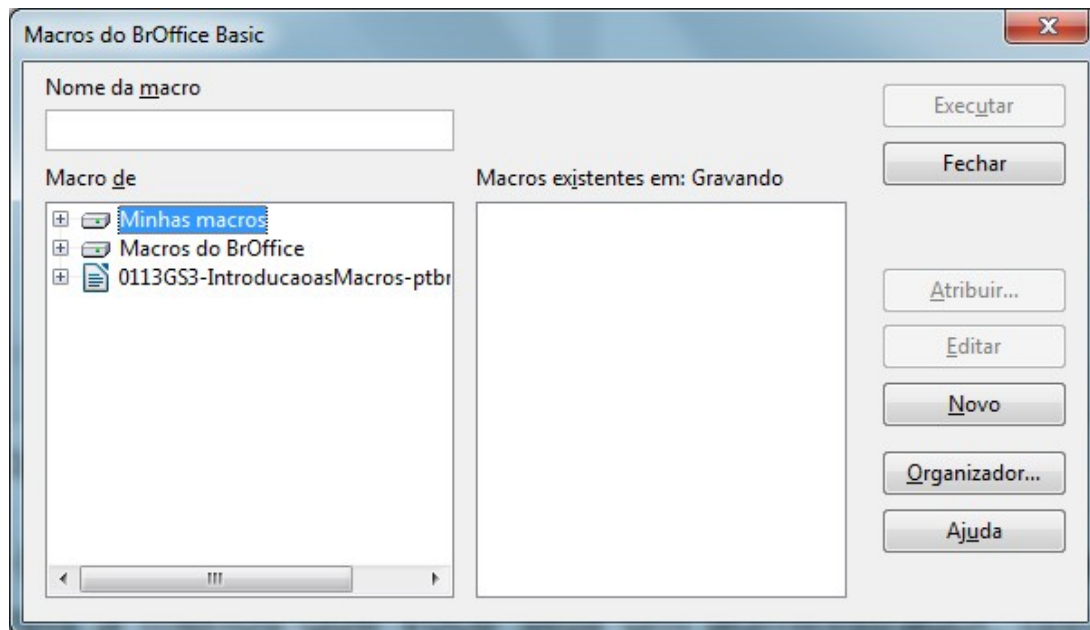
Macros do BrOffice Basic

Nome da macro

Macro de

Minhas macros
Macros do BrOffice
0113GS3-IntroducaoasMacros-ptbr

Macros existentes em: Gravando

Executar
Fechar
Atribuir...
Editar
Novo
Organizador...
Ajuda